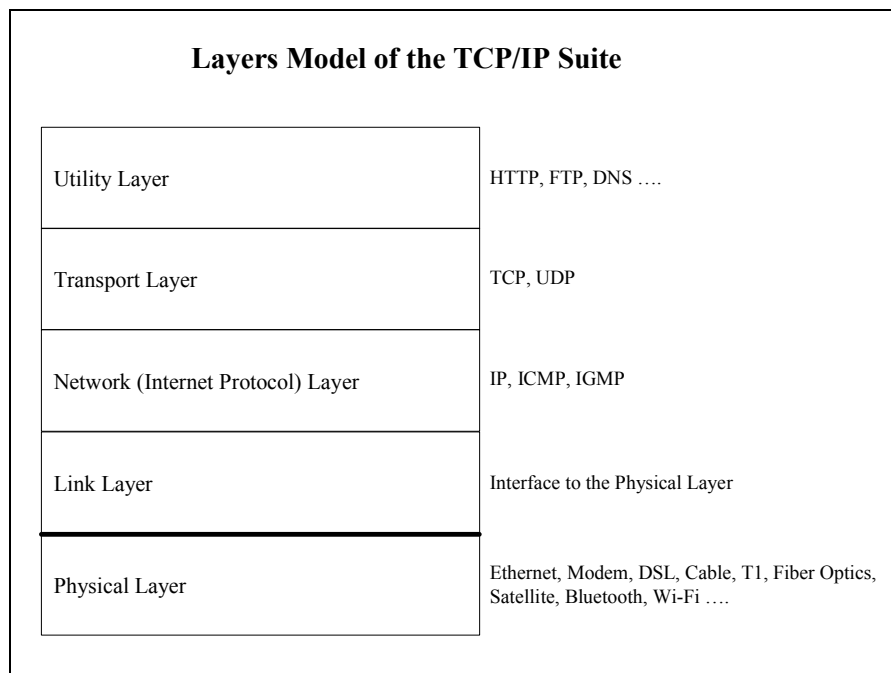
Layers Model of the TCP/IP Suite

Utility Layer

HTTP, FTP, DNS ….

Transport Layer

TCP, UDP

Network (Internet Protocol) Layer

IP, ICMP, IGMP

Link Layer

Interface to the Physical Layer

Physical Layer

Ethernet, Modem, DSL, Cable, T1, Fiber Optics, Satellite, Bluetooth, Wi-Fi ….